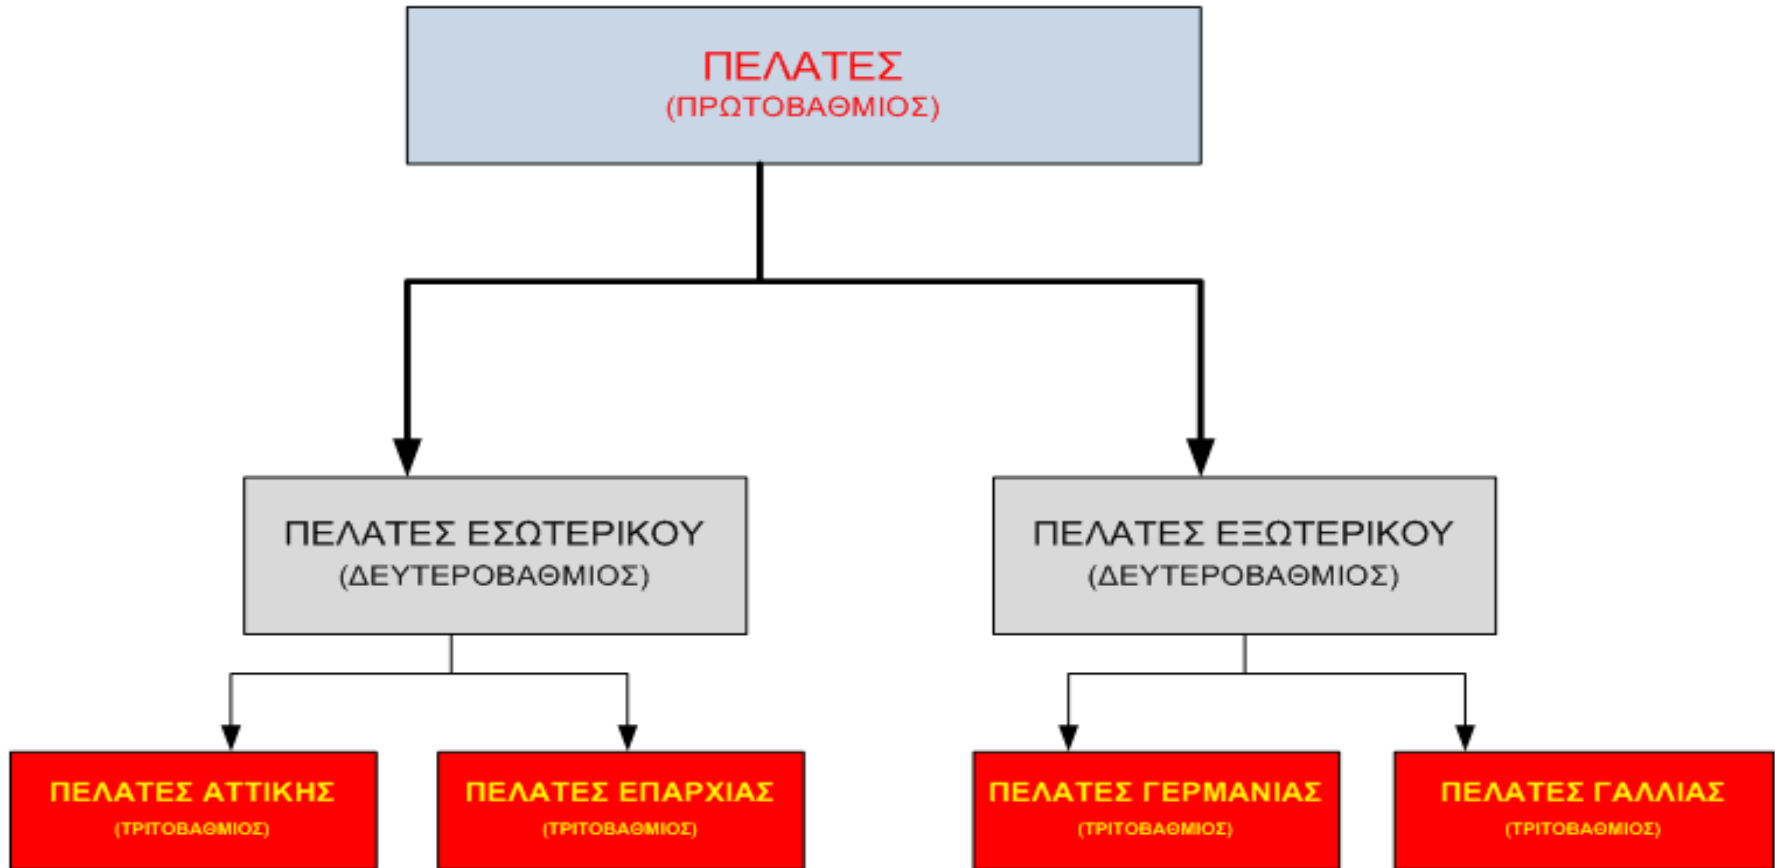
ΠΕΛΑΤΕΣ
(ΠΡΩΤΟΒΑΘΜΙΟΣ)

ΠΕΛΑΤΕΣ ΕΣΩΤΕΡΙΚΟΥ
(ΔΕΥΤΕΡΟΒΑΘΜΙΟΣ)

ΠΕΛΑΤΕΣ ΕΞΩΤΕΡΙΚΟΥ
(ΔΕΥΤΕΡΟΒΑΘΜΙΟΣ)

ΠΕΛΑΤΕΣ ΑΤΤΙΚΗΣ
(ΤΡΙΤΟΒΑΘΜΙΟΣ)

ΠΕΛΑΤΕΣ ΕΠΑΡΧΙΑΣ
(ΤΡΙΤΟΒΑΘΜΙΟΣ)

ΠΕΛΑΤΕΣ ΓΕΡΜΑΝΙΑΣ
(ΤΡΙΤΟΒΑΘΜΙΟΣ)

ΠΕΛΑΤΕΣ ΓΑΛΛΙΑΣ
(ΤΡΙΤΟΒΑΘΜΙΟΣ)